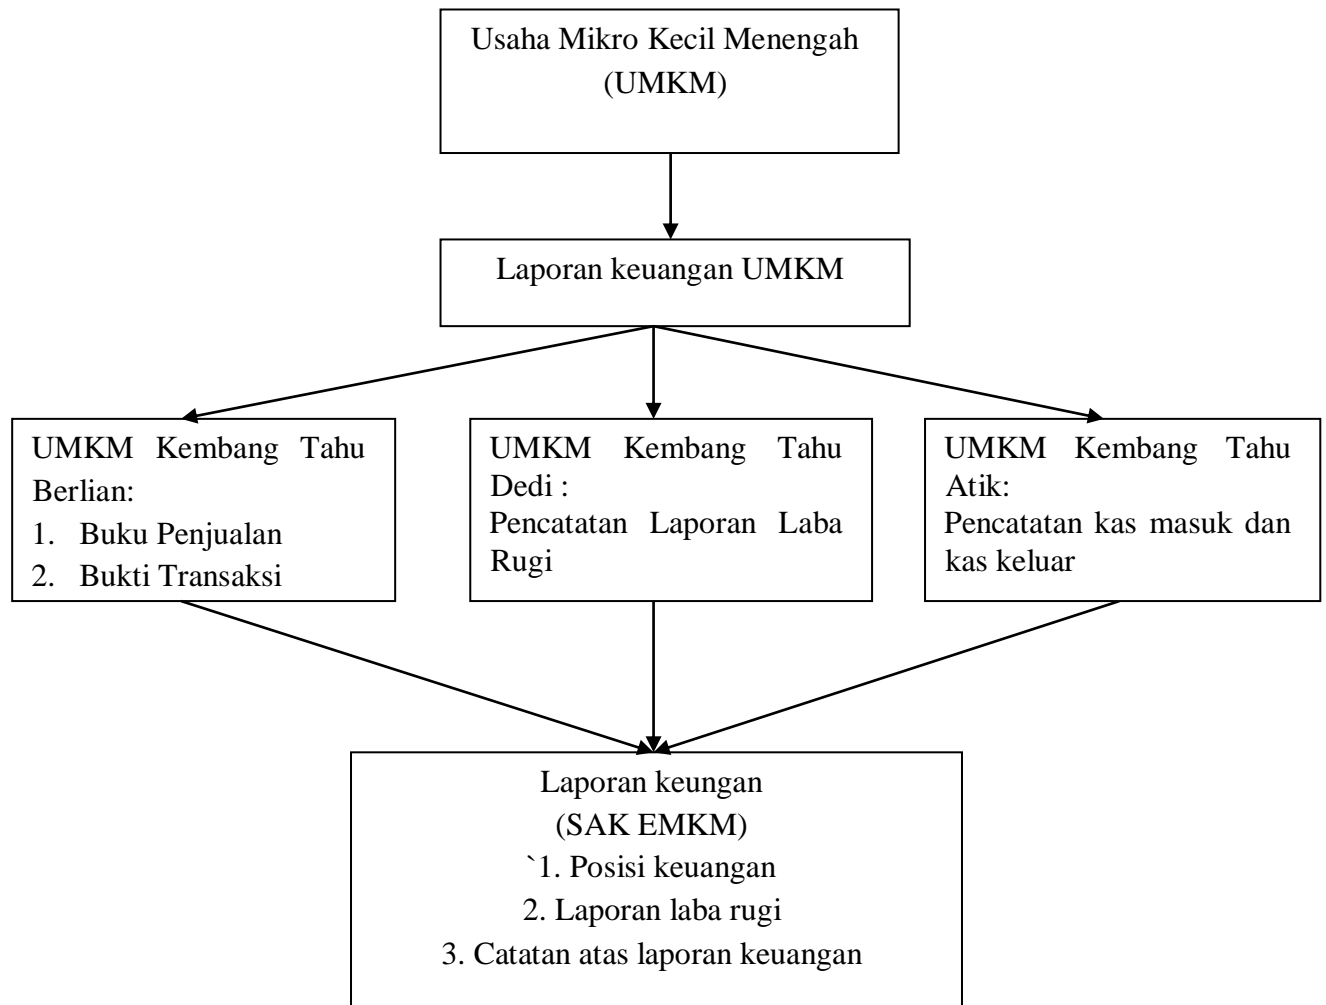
Usaha Mikro Kecil Menengah (UMKM)

Laporan keuangan UMKM

UMKM Kembang Tahu Berlian:
1. Buku Penjualan
2. Bukti Transaksi

UMKM Kembang Tahu Dedi :
Pencatatan Laporan Laba Rugi

UMKM Kembang Tahu Atik:
Pencatatan kas masuk dan kas keluar

Laporan keungan
(SAK EMKM)
`1. Posisi keuangan
2. Laporan laba rugi
3. Catatan atas laporan keuangan